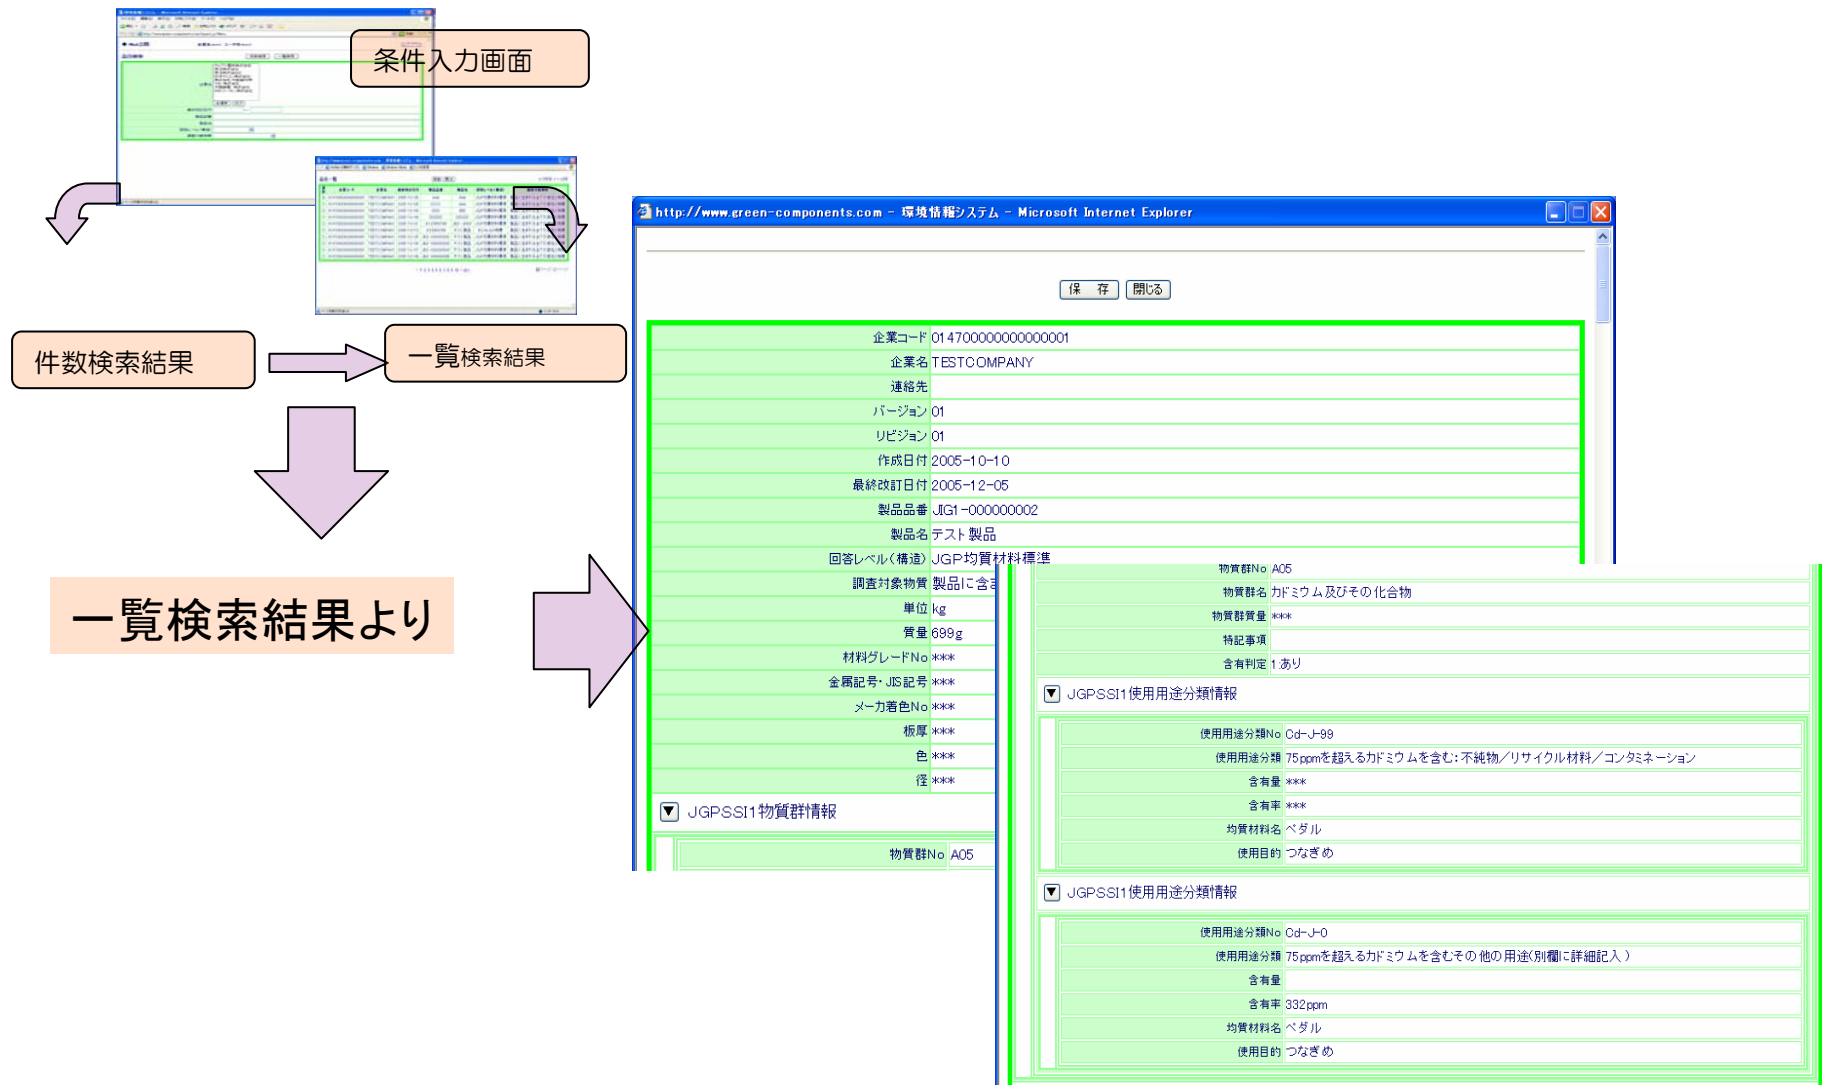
条件入力画面

件数検索結果

一覧検索結果

一覧検索結果より

http://www.green-components.com - 環境情報システム - Microsoft Internet Explorer

保 存
閉じる

| | |
|---|---|
| 企業コード | 014700000000000001 |
| 企業名 | TESTCOMPANY |
| 連絡先 | |
| バージョン | 01 |
| リビジョン | 01 |
| 作成日付 | 2005-10-10 |
| 最終改訂日付 | 2005-12-05 |
| 製品品番 | JIG1-000000002 |
| 製品名 | テスト製品 |
| 回答レベル(構造) | JGP均質材料標準 |
| 調査対象物質 | 製品に含ま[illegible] |
| 単位 | kg |
| 質量 | 699g |
| 材料グレードNo | *** |
| 金属記号･JIS記号 | *** |
| メーカ着色No | *** |
| 板厚 | *** |
| 色 | *** |
| 径 | *** |

JGPSSI1物質群情報

| | |
|---|---|
| 物質群No | A05 |

| | |
|---|---|
| 物質群No | A05 |
| 物質群名 | カドミウム及びその化合物 |
| 物質群質量 | *** |
| 特記事項 | |
| 含有判定 | 1:あり |

JGPSSI1使用用途分類情報

| | |
|---|---|
| 使用用途分類No | Cd-J-99 |
| 使用用途分類 | 75ppmを超えるカドミウムを含む:不純物/リサイクル材料/コンタミネーション |
| 含有量 | *** |
| 含有率 | *** |
| 均質材料名 | ペダル |
| 使用目的 | つなぎめ |

JGPSSI1使用用途分類情報

| | |
|---|---|
| 使用用途分類No | Cd-J-0 |
| 使用用途分類 | 75ppmを超えるカドミウムを含むその他の用途(別欄に詳細記入) |
| 含有量 | |
| 含有率 | 332ppm |
| 均質材料名 | ペダル |
| 使用目的 | つなぎめ |